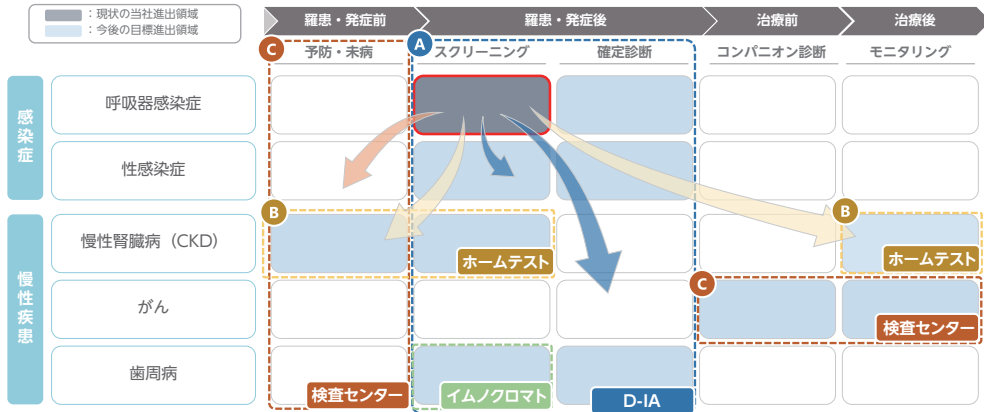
：現状の当社進出領域
：今後の目標進出領域

| | | 罹患・発症前 | 罹患・発症後 | | 治療前 | 治療後 |
|---|---|---|---|---|---|---|
| | | 予防・未病 | スクリーニング | 確定診断 | コンパニオン診断 | モニタリング |
| 感染症 | 呼吸器感染症 | | | | | |
| | 性感染症 | | | | | |
| 慢性疾患 | 慢性腎臓病（CKD） | | ホームテスト | | | ホームテスト |
| | がん | | | | | 検査センター |
| | 歯周病 | 検査センター | イムノクロマト | D-IA | | |

A
B
B
C
C